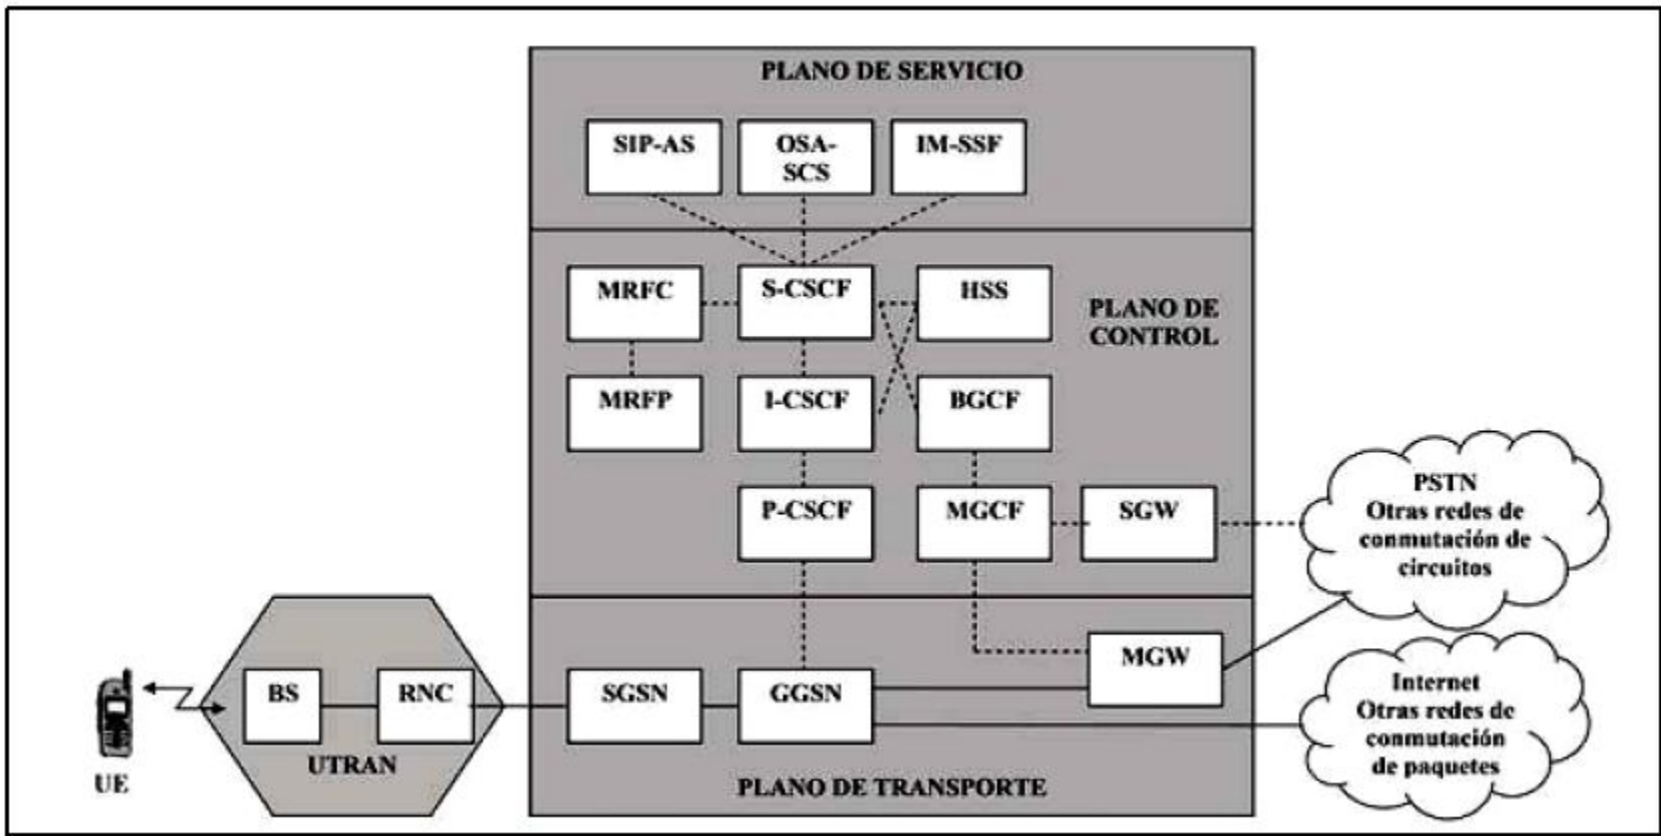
PLANO DE SERVICIO

SIP-AS

OSA-SCS

IM-SSF

MRFC

S-CSCF

HSS

PLANO DE CONTROL

MRFP

I-CSCF

BGCF

P-CSCF

MGCF

SGW

PSTN
Otras redes de conmutación de circuitos

MGW

BS

RNC

SGSN

GGSN

Internet
Otras redes de conmutación de paquetes

UTRAN

UE

PLANO DE TRANSPORTE